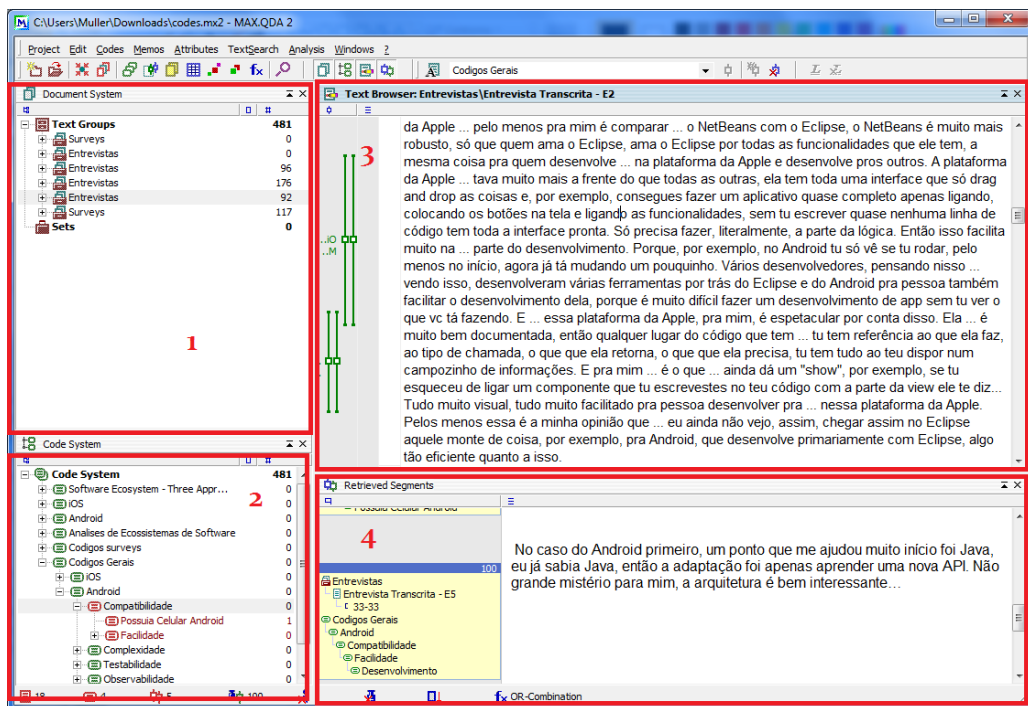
C:\Users\Muller\Downloads\codes.mx2 - MAX.QDA 2

Project Edit Codes Memos Attributes TextSearch Analysis Windows ?

Codigos Gerais

Document System

| | |
|---|---|
| Text Groups | 481 |
| Surveys | 0 |
| Entrevistas | 0 |
| Entrevistas | 96 |
| Entrevistas | 176 |
| Entrevistas | 92 |
| Surveys | 117 |
| Sets | 0 |

1

Code System

| | |
|---|---|
| Code System | 481 |
| Software Ecosystem - Three Appr... | 0 |
| iOS | 0 |
| Android | 0 |
| Analises de Ecossistemas de Software | 0 |
| Codigos surveys | 0 |
| Codigos Gerais | 0 |
| iOS | 0 |
| Android | 0 |
| Compatibilidade | 0 |
| Possuia Celular Android | 1 |
| Facilidade | 0 |
| Complexidade | 0 |
| Testabilidade | 0 |
| Observabilidade | 0 |

2

18 4 5 100

Text Browser: Entrevistas\Entrevista Transcrita - E2

3

..iO ..M

da Apple ... pelo menos pra mim é comparar ... o NetBeans com o Eclipse, o NetBeans é muito mais robusto, só que quem ama o Eclipse, ama o Eclipse por todas as funcionalidades que ele tem, a mesma coisa pra quem desenvolve ... na plataforma da Apple e desenvolve pros outros. A plataforma da Apple ... tava muito mais a frente do que todas as outras, ela tem toda uma interface que só drag and drop as coisas e, por exemplo, consegues fazer um aplicativo quase completo apenas ligando, colocando os botões na tela e ligando as funcionalidades, sem tu escrever quase nenhuma linha de código tem toda a interface pronta. Só precisa fazer, literalmente, a parte da lógica. Então isso facilita muito na ... parte do desenvolvimento. Porque, por exemplo, no Android tu só vê se tu rodar, pelo menos no início, agora já tá mudando um pouquinho. Vários desenvolvedores, pensando nisso ... vendo isso, desenvolveram várias ferramentas por trás do Eclipse e do Android pra pessoa também facilitar o desenvolvimento dela, porque é muito difícil fazer um desenvolvimento de app sem tu ver o que vc tá fazendo. E ... essa plataforma da Apple, pra mim, é espetacular por conta disso. Ela ... é muito bem documentada, então qualquer lugar do código que tem ... tu tem referência ao que ela faz, ao tipo de chamada, o que que ela retorna, o que que ela precisa, tu tem tudo ao teu dispor num campozinho de informações. E pra mim ... é o que ... ainda dá um "show", por exemplo, se tu esqueceu de ligar um componente que tu escrevestes no teu código com a parte da view ele te diz... Tudo muito visual, tudo muito facilitado pra pessoa desenvolver pra ... nessa plataforma da Apple. Pelos menos essa é a minha opinião que ... eu ainda não vejo, assim, chegar assim no Eclipse aquele monte de coisa, por exemplo, pra Android, que desenvolve primariamente com Eclipse, algo tão eficiente quanto a isso.

Retrieved Segments

Possuia Celular Android

4

100

Entrevistas
Entrevista Transcrita - E5
33-33
Codigos Gerais
Android
Compatibilidade
Facilidade
Desenvolvimento

No caso do Android primeiro, um ponto que me ajudou muito início foi Java, eu já sabia Java, então a adaptação foi apenas aprender uma nova API. Não grande mistério para mim, a arquitetura é bem interessante…

OR-Combination